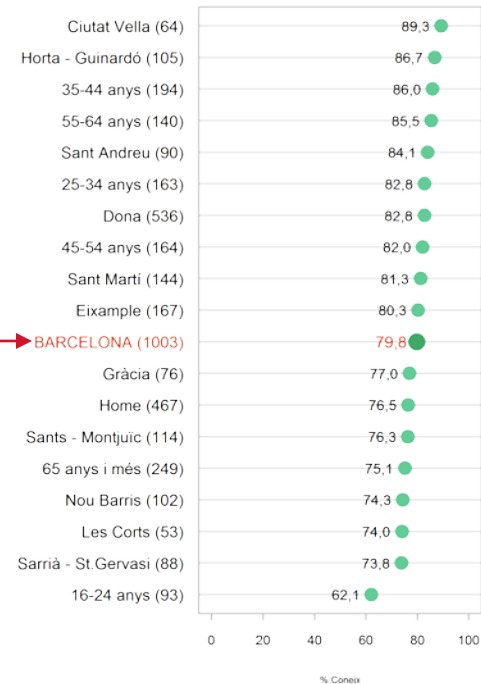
| Categoria | % Coneix |
|---|---|
| Ciutat Vella (64) | 89,3 |
| Horta - Guinardó (105) | 86,7 |
| 35-44 anys (194) | 86,0 |
| 55-64 anys (140) | 85,5 |
| Sant Andreu (90) | 84,1 |
| 25-34 anys (163) | 82,8 |
| Dona (536) | 82,8 |
| 45-54 anys (164) | 82,0 |
| Sant Martí (144) | 81,3 |
| Eixample (167) | 80,3 |
| BARCELONA (1003) | 79,8 |
| Gràcia (76) | 77,0 |
| Home (467) | 76,5 |
| Sants - Montjuïc (114) | 76,3 |
| 65 anys i més (249) | 75,1 |
| Nou Barris (102) | 74,3 |
| Les Corts (53) | 74,0 |
| Sarrià - St.Gervasi (88) | 73,8 |
| 16-24 anys (93) | 62,1 |

0 20 40 60 80 100

% Coneix